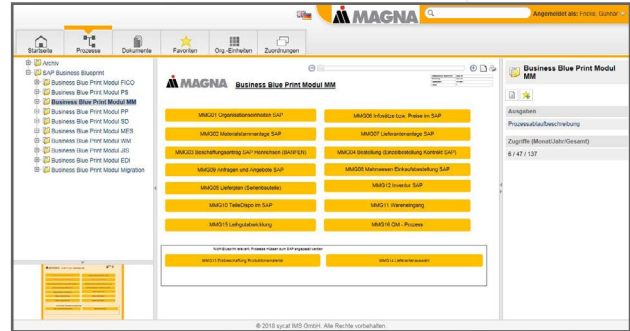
MAGNA

Angemeldet als: Fricke, Gunter

Startseite
Prozesse
Dokumente
Favoriten
Org.-Einheiten
Zuordnungen

Archiv
SAP Business Blueprint
Business Blue Print Modul FICO
Business Blue Print Modul PS
Business Blue Print Modul MM
Business Blue Print Modul PP
Business Blue Print Modul SD
Business Blue Print Modul MES
Business Blue Print Modul WM
Business Blue Print Modul JIS
Business Blue Print Modul EDI
Business Blue Print Modul Migration

MAGNA Business Blue Print Modul MM

MM01 Organisationseinheiten SAP
MM06 Infosätze bzw. Preise im SAP
MM02 Materialstammanlage SAP
MM07 Lieferantenanlage SAP
MM03 Beschaffungsantrag SAP Hinrichten (BANFEN)
MM04 Bestellung (Einzelbestellung Kontrakt SAP)
MM09 Anfragen und Angebote SAP
MM08 Mahnwesen Einkaufsbestellung SAP
MM05 Lieferplan (Serienbauteile)
MM12 Inventur SAP
MM10 TeileDepo im SAP
MM11 Wareneingang
MM15 Leihgutabwicklung
MM16 QM - Prozess

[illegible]
MM13 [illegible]
MM14 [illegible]

Business Blue Print Modul MM

Ausgaben
Prozessablaufbeschreibung

Zugriffe (Monat/Jahr/Gesamt)
6 / 47 / 137

© 2018 sycat IMS GmbH. Alle Rechte vorbehalten.